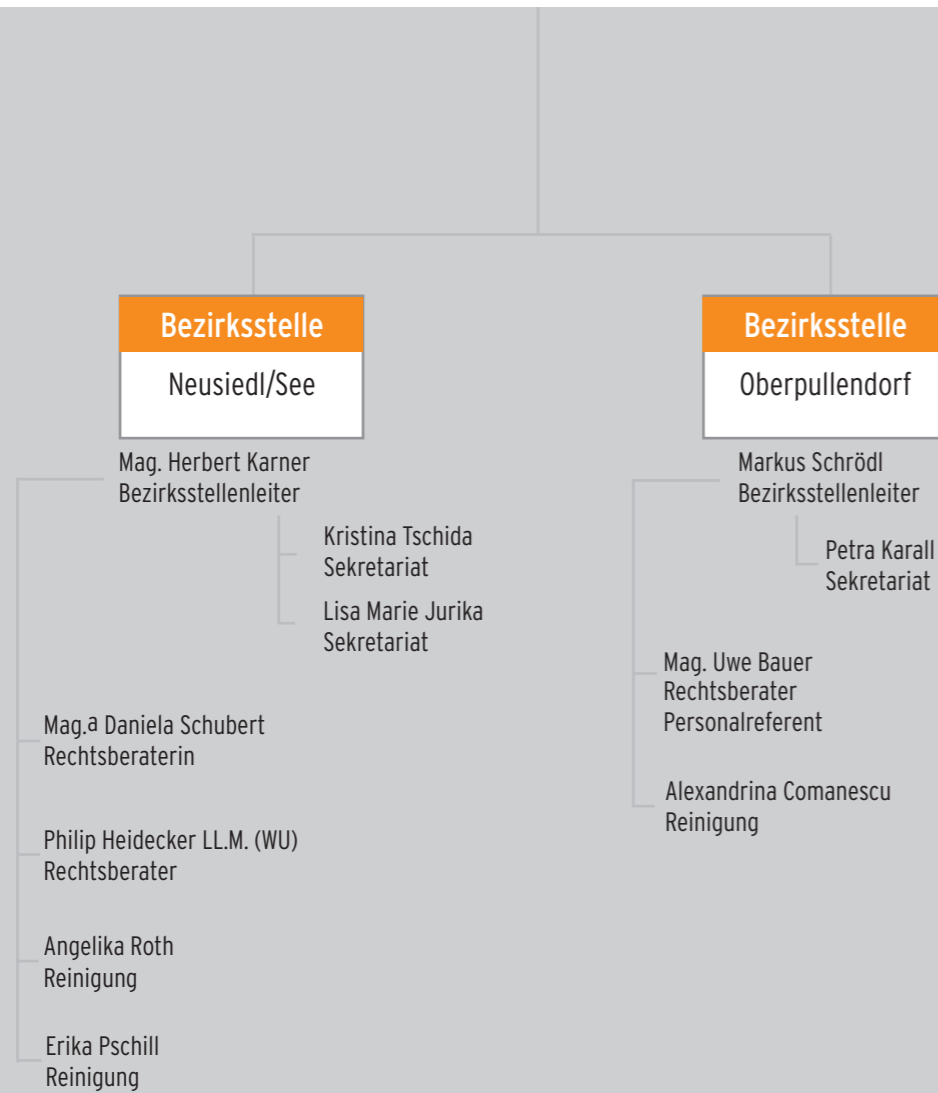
Bezirksstelle
Neusiedl/See

Mag. Herbert Karner
Bezirksstellenleiter

Kristina Tschida
Sekretariat

Lisa Marie Jurika
Sekretariat

Mag.a Daniela Schubert
Rechtsberaterin

Philip Heidecker LL.M. (WU)
Rechtsberater

Angelika Roth
Reinigung

Erika Pschill
Reinigung

Bezirksstelle
Oberpullendorf

Markus Schrödl
Bezirksstellenleiter

Petra Karall
Sekretariat

Mag. Uwe Bauer
Rechtsberater
Personalreferent

Alexandrina Comanescu
Reinigung